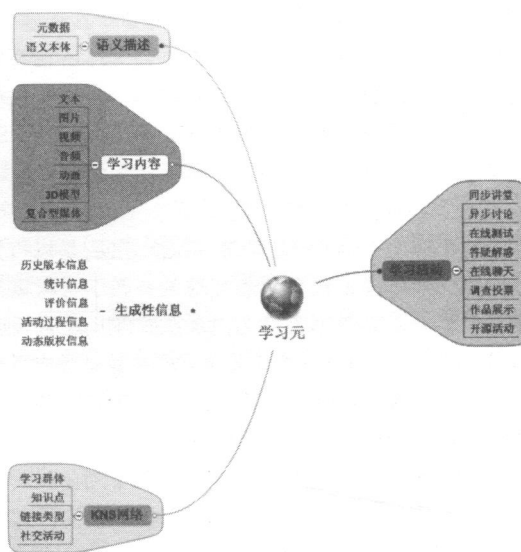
元数据
语义本体
语义描述

文本
图片
视频
音频
动画
3D模型
复合型媒体
学习内容

历史版本信息
统计信息
评价信息
活动过程信息
动态版权信息
生成性信息

学习元

学习活动
同步讲堂
异步讨论
在线测试
答疑解惑
在线聊天
调查投票
作品展示
开源活动

学习群体
知识点
链接类型
社交活动
KNS网络